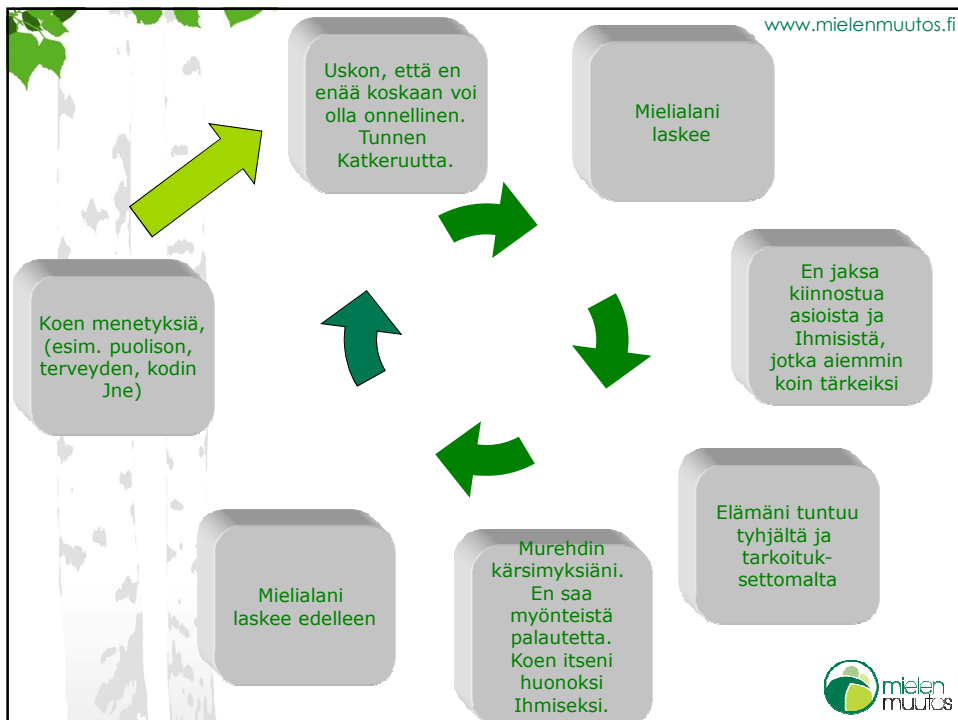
www.mielenmuutos.fi

Uskon, että en enää koskaan voi olla onnellinen. Tunnen Katkeruutta.

Mielialani laskee

En jaksa kiinnostua asioista ja Ihmisistä, jotka aiemmin koin tärkeiksi

Elämäni tuntuu tyhjältä ja tarkoituksettomalta

Murehdin kärsimyksiäni. En saa myönteistä palautetta. Koen itseni huonoksi Ihmiseksi.

Mielialani laskee edelleen

Koen menetyksiä, (esim. puolison, terveyden, kodin Jne)

mielen muutos